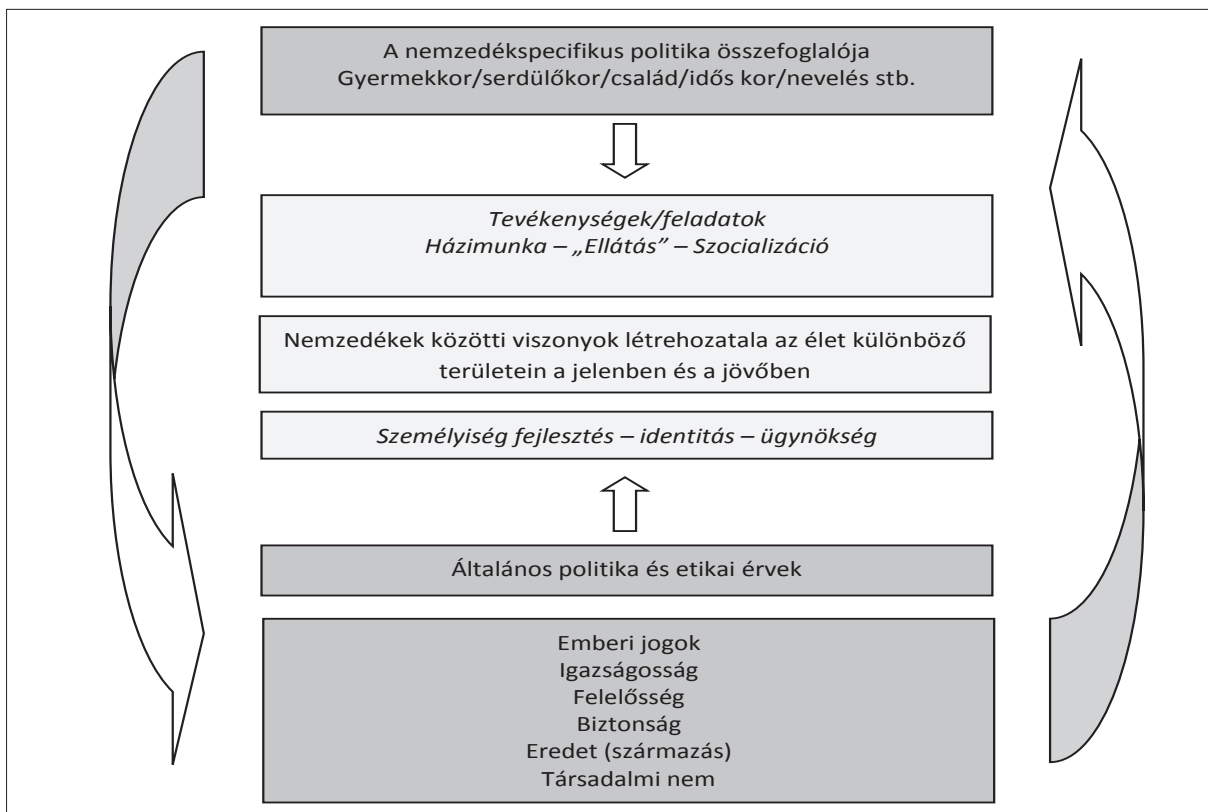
A nemzedékspecifikus politika összefoglalója
Gyermekkor/serdülőkor/család/idős kor/nevelés stb.

Tevékenységek/feladatok
Házimunka – „Ellátás” – Szocializáció

Nemzedékek közötti viszonyok létrehozatala az élet különböző területein a jelenben és a jövőben

Személyiség fejlesztés – identitás – ügynökség

Általános politika és etikai érvek

Emberi jogok
Igazságosság
Felelősség
Biztonság
Eredet (származás)
Társadalmi nem